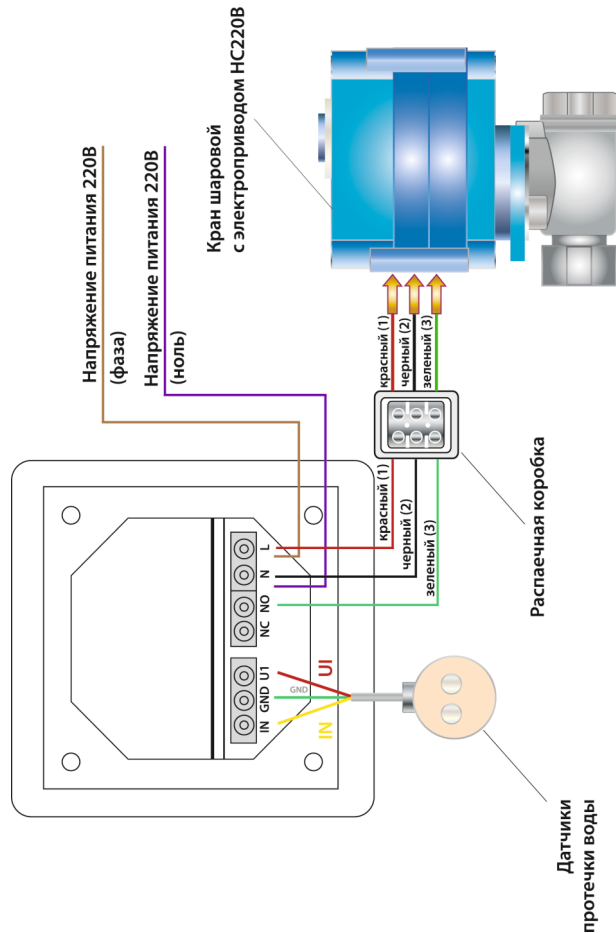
Кран шаровой
с электроприводом НС220В

Напряжение питания 220В
(фаза)

Напряжение питания 220В
(ноль)

красный (1)
черный (2)
зеленый (3)

красный (1)
черный (2)
зеленый (3)

Распаечная коробка

L
N
NO
NC
U1
GND
IN

GND

UI
IN

Датчики
протечки воды